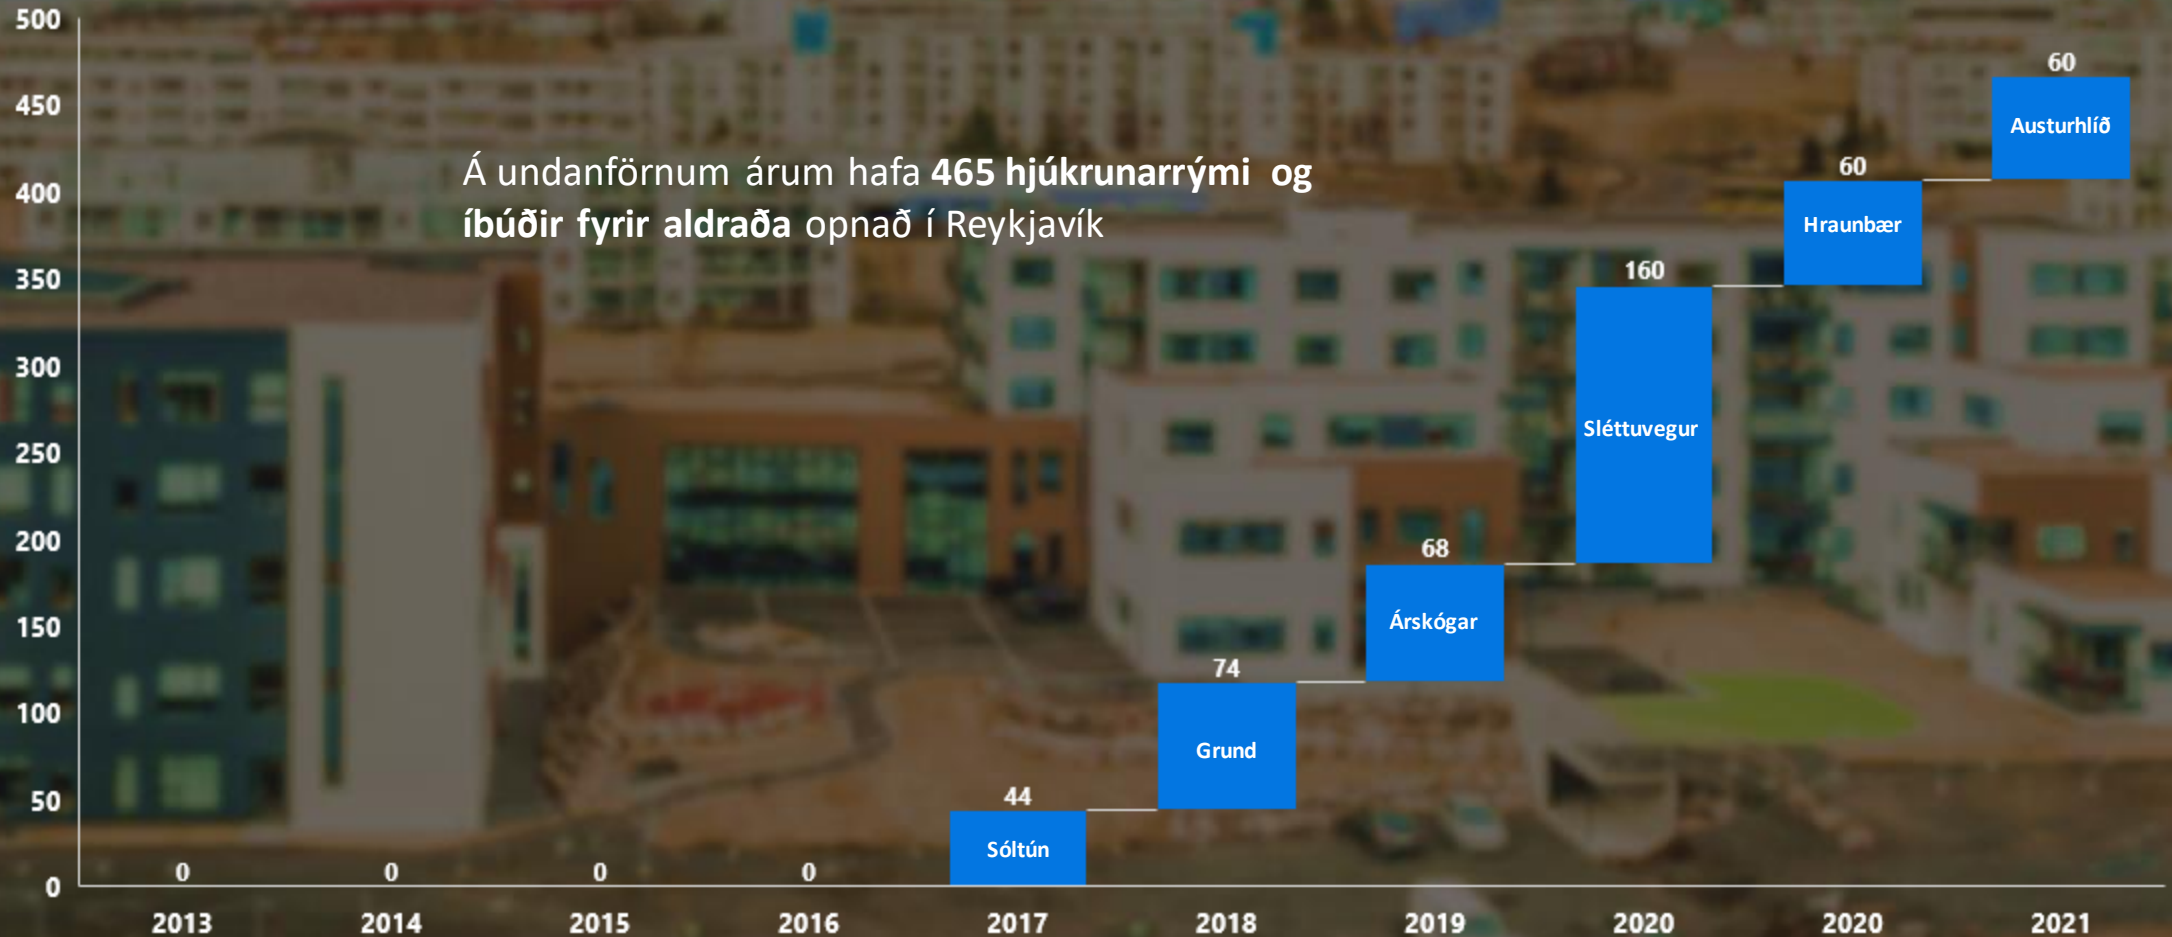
Á undanförnum árum hafa **465 hjúkrunarrými og íbúðir fyrir aldraða** opnað í Reykjavík

500
450
400
350
300
250
200
150
100
50
0

0
0
0
0
44 Sóltún
74 Grund
68 Árskógar
160 Sléttuvegur
60 Hraunbær
60 Austurhlíð

2013
2014
2015
2016
2017
2018
2019
2020
2020
2021